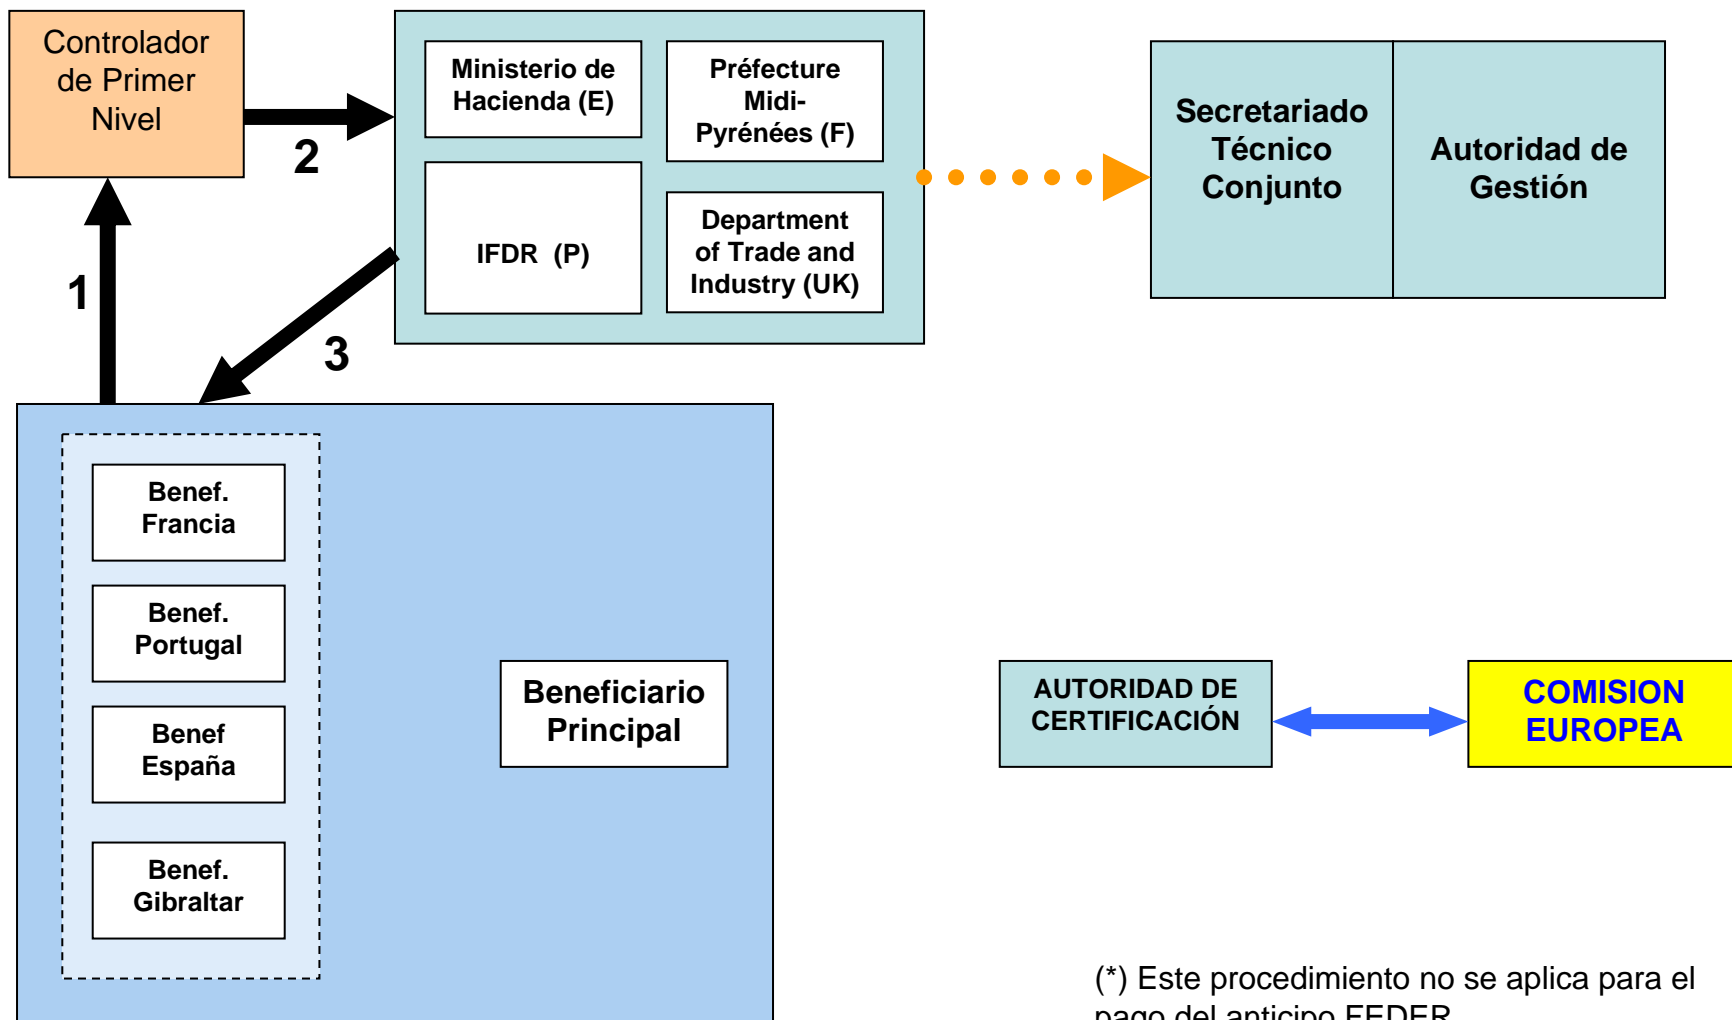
Controlador de Primer Nivel

2

Ministerio de Hacienda (E)

Préfecture Midi-Pyrénées (F)

IFDR (P)

Department of Trade and Industry (UK)

Secretariado Técnico Conjunto

Autoridad de Gestión

1

3

Benef. Francia

Benef. Portugal

Benef España

Benef. Gibraltar

Beneficiario Principal

AUTORIDAD DE CERTIFICACIÓN

COMISION EUROPEA

(*) Este procedimiento no se aplica para el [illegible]